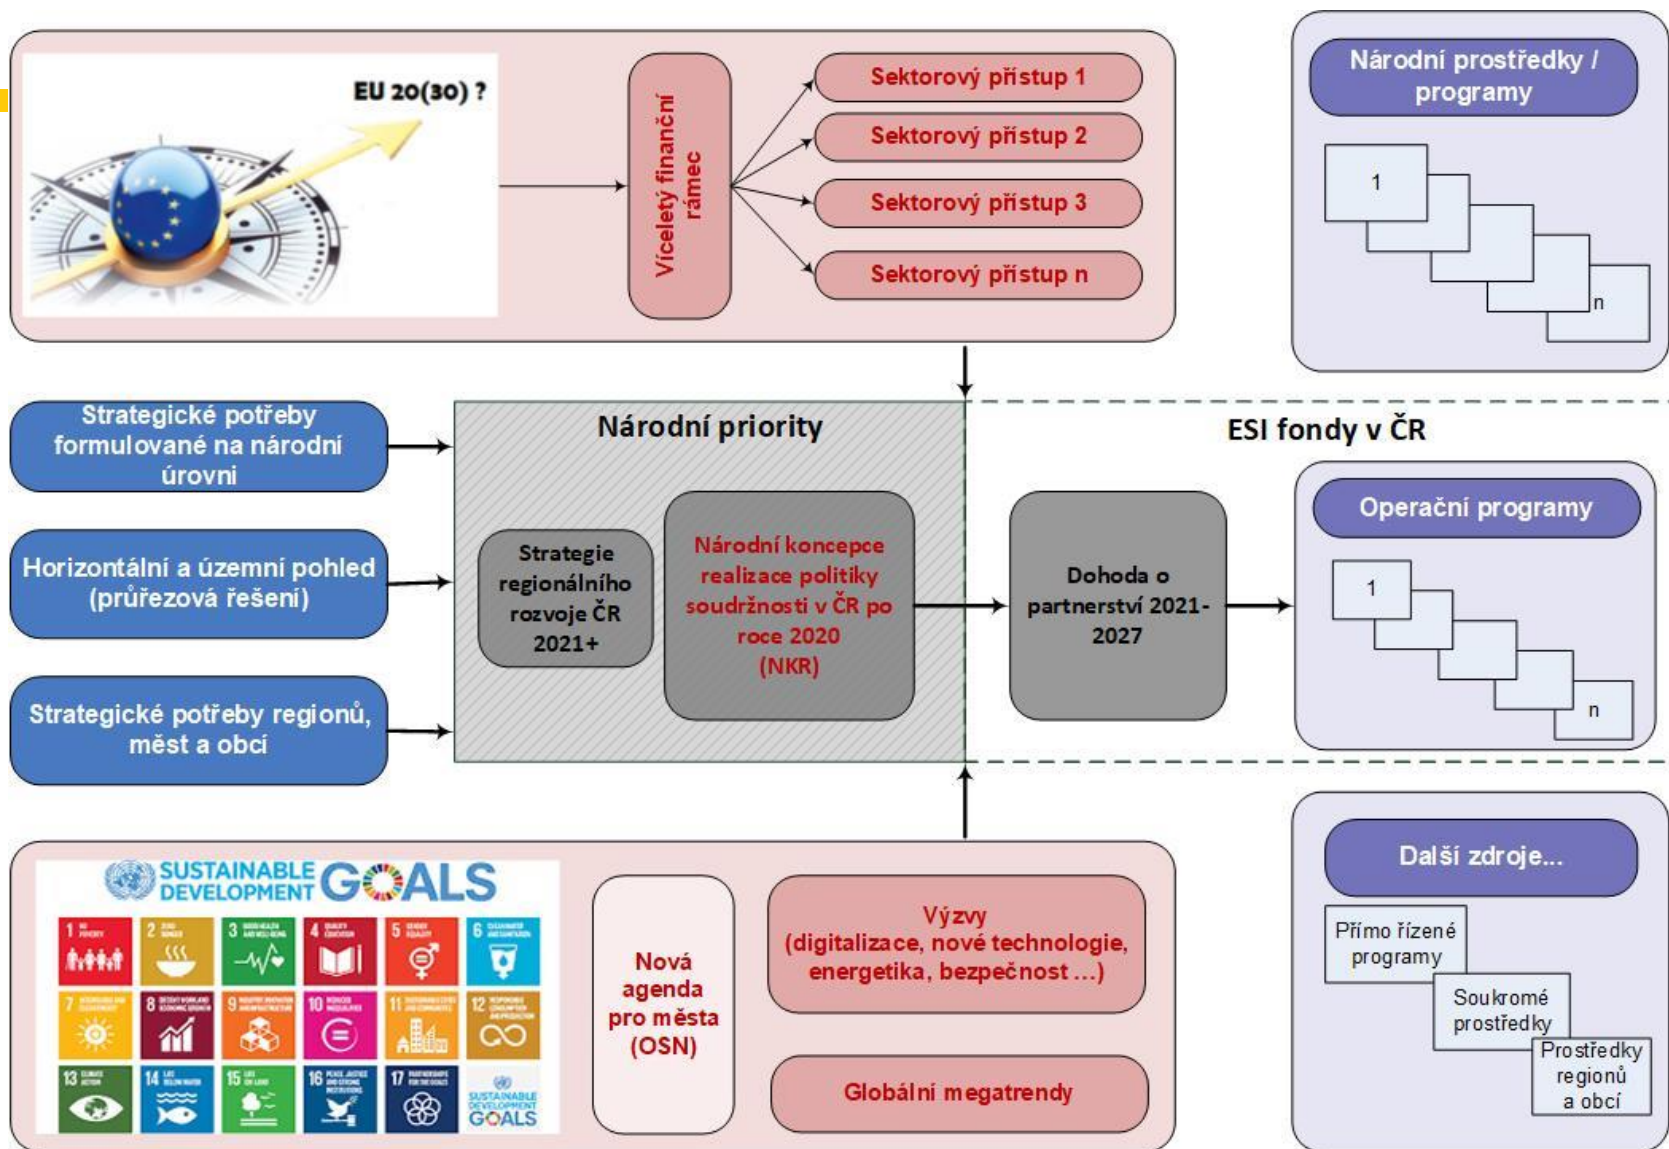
EU 20(30) ?

Víceletý finanční rámec

Sektorový přístup 1
Sektorový přístup 2
Sektorový přístup 3
Sektorový přístup n

Národní prostředky / programy

1

n

Strategické potřeby formulované na národní úrovni

Horizontální a územní pohled (průřezová řešení)

Strategické potřeby regionů, měst a obcí

Národní priority

Strategie regionálního rozvoje ČR 2021+

Národní koncepce realizace politiky soudržnosti v ČR po roce 2020 (NKR)

ESI fondy v ČR

Dohoda o partnerství 2021-2027

Operační programy

1

n

SUSTAINABLE DEVELOPMENT GOALS

1 2 3 4 5 6 7 8 9 10 11 12 13 14 15 16 17

SUSTAINABLE DEVELOPMENT GOALS

Nová agenda pro města (OSN)

Výzvy (digitalizace, nové technologie, energetika, bezpečnost ...)

Globální megatrendy

Další zdroje...

Přímo řízené programy

Soukromé prostředky

Prostředky regionů a obcí